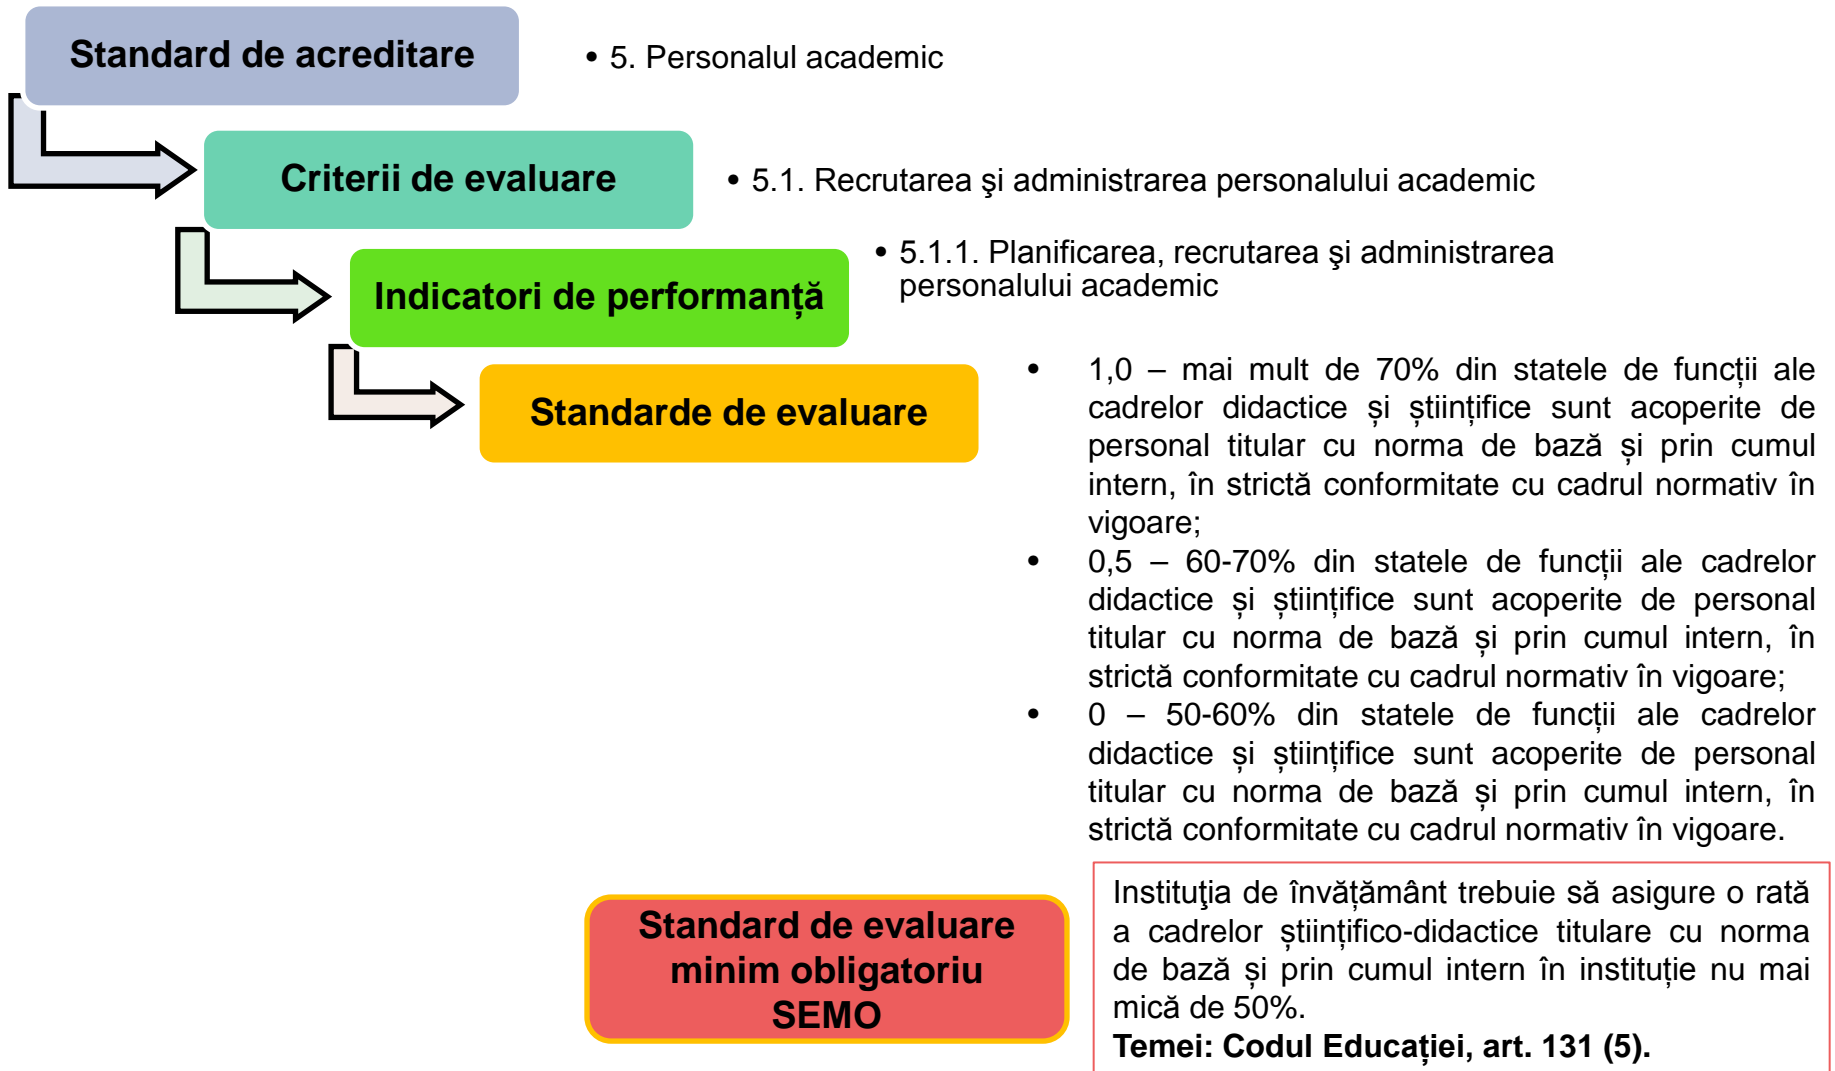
Standard de acreditare

• 5. Personalul academic

Criterii de evaluare

• 5.1. Recrutarea şi administrarea personalului academic

Indicatori de performanță

• 5.1.1. Planificarea, recrutarea şi administrarea personalului academic

Standarde de evaluare

• 1,0 – mai mult de 70% din statele de funcții ale cadrelor didactice și științifice sunt acoperite de personal titular cu norma de bază și prin cumul intern, în strictă conformitate cu cadrul normativ în vigoare;
• 0,5 – 60-70% din statele de funcții ale cadrelor didactice și științifice sunt acoperite de personal titular cu norma de bază și prin cumul intern, în strictă conformitate cu cadrul normativ în vigoare;
• 0 – 50-60% din statele de funcții ale cadrelor didactice și științifice sunt acoperite de personal titular cu norma de bază și prin cumul intern, în strictă conformitate cu cadrul normativ în vigoare.

Standard de evaluare minim obligatoriu SEMO

Instituţia de învățământ trebuie să asigure o rată a cadrelor științifico-didactice titulare cu norma de bază și prin cumul intern în instituție nu mai mică de 50%.
Temei: Codul Educației, art. 131 (5).